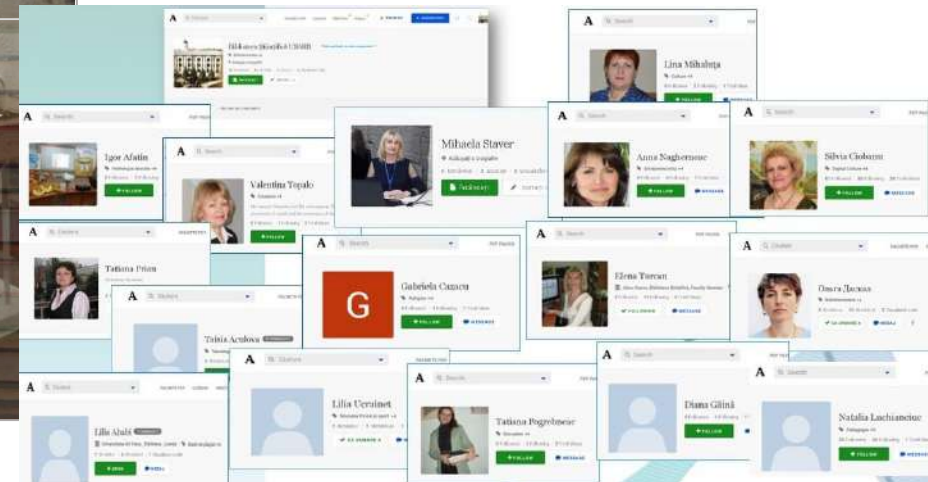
Biblioteca Științifică USMF

Lina Mihalața
FOLLOW

Igor Afatin
FOLLOW

Mihaela Staver

Anna Naghermeuc
FOLLOW

Silvia Ciobanu
FOLLOW

Valentina Topalo
FOLLOW

Tatiana Prian

Gabriela Cazacu
FOLLOW

Elena Turcan

Ольга Дасько

Taisia Aculova

Lilia Ucrainet

Tatiana Pogrebneac
FOLLOW

Diana Glină
FOLLOW

Natalia Luchianciuc
FOLLOW

Lilia Aluñi